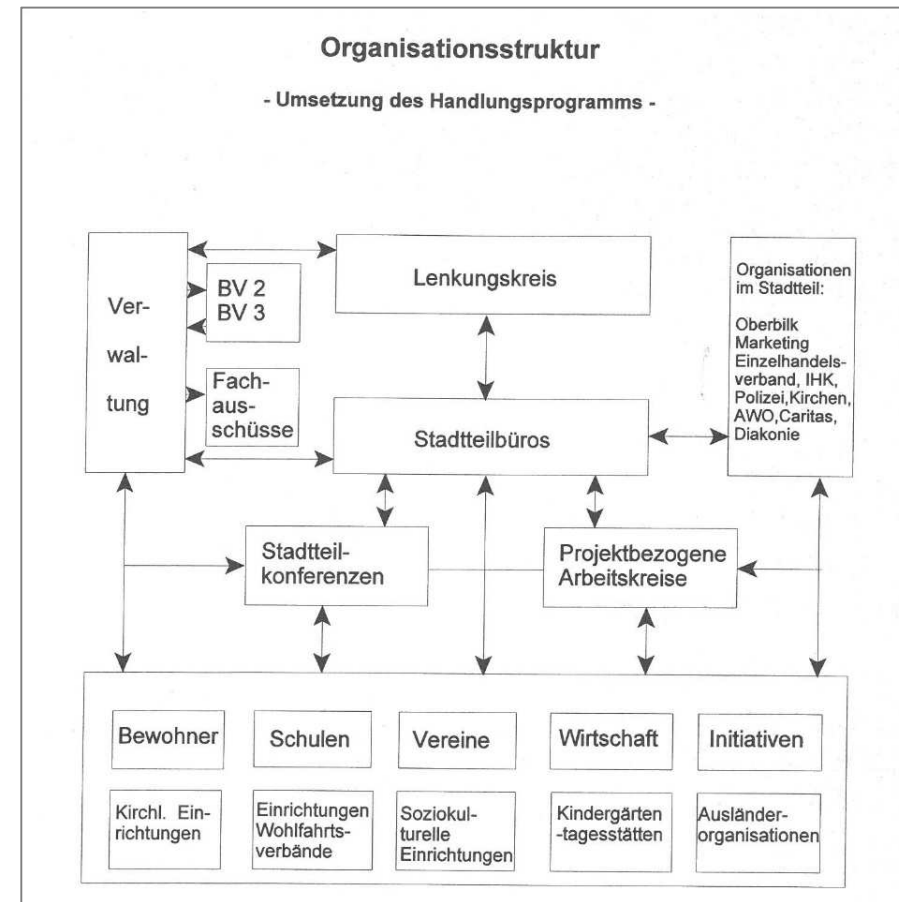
Organisationsstruktur

- Umsetzung des Handlungsprogramms -

Verwaltung

BV 2
BV 3

Fachausschüsse

Lenkungskreis

Stadtteilbüros

Organisationen im Stadtteil:

Oberbilk Marketing Einzelhandelsverband, IHK, Polizei, Kirchen, AWO, Caritas, Diakonie

Stadtteilkonferenzen

Projektbezogene Arbeitskreise

Bewohner

Schulen

Vereine

Wirtschaft

Initiativen

Kirchl. Einrichtungen

Einrichtungen Wohlfahrtsverbände

Soziokulturelle Einrichtungen

Kindergärten -tagesstätten

Ausländerorganisationen